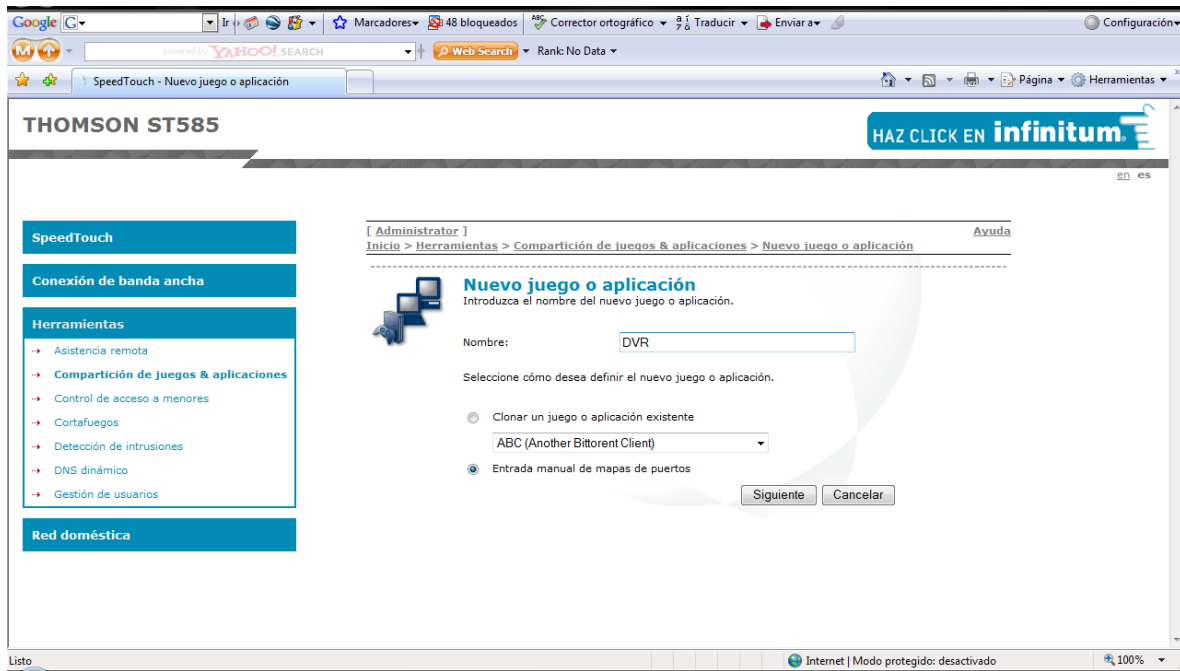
Google G Ir Marcadores 48 bloqueados Corrector ortográfico Traducir Enviar a Configuración

powered by YAHOO! SEARCH Web Search Rank: No Data

SpeedTouch - Nuevo juego o aplicación

Página Herramientas

THOMSON ST585

HAZ CLICK EN infinitum

en es

SpeedTouch

Conexión de banda ancha

Herramientas

Asistencia remota

Compartición de juegos & aplicaciones

Control de acceso a menores

Cortafuegos

Detección de intrusiones

DNS dinámico

Gestión de usuarios

Red doméstica

[ Administrator ]

Ayuda

Inicio > Herramientas > Compartición de juegos & aplicaciones > Nuevo juego o aplicación

Nuevo juego o aplicación

Introduzca el nombre del nuevo juego o aplicación.

Nombre: DVR

Seleccione cómo desea definir el nuevo juego o aplicación.

Clonar un juego o aplicación existente

ABC (Another Bittorent Client)

Entrada manual de mapas de puertos

Siguiente Cancelar

Listo

Internet | Modo protegido: desactivado

100%